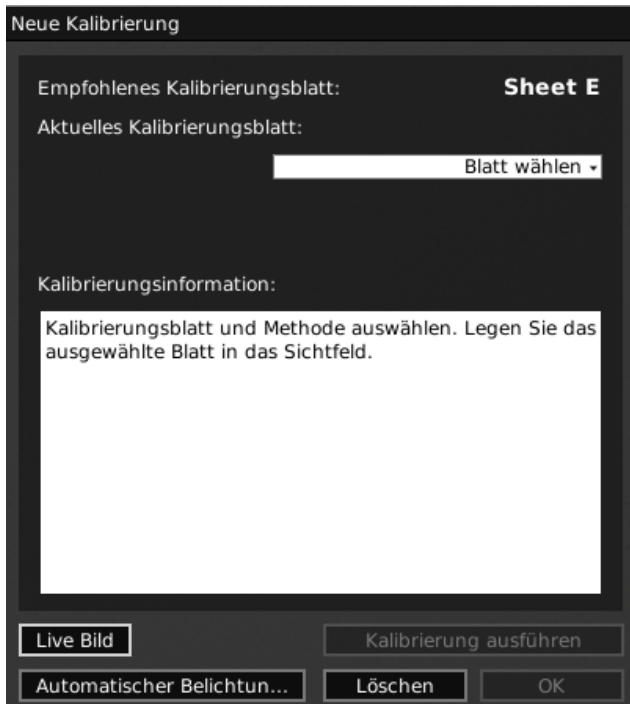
Neue Kalibrierung

Empfohlenes Kalibrierungsblatt: Sheet E

Aktuelles Kalibrierungsblatt:

Blatt wählen

Kalibrierungsinformation:

Kalibrierungsblatt und Methode auswählen. Legen Sie das ausgewählte Blatt in das Sichtfeld.

Live Bild

Kalibrierung ausführen

Automatischer Belichtun...

Löschen

OK